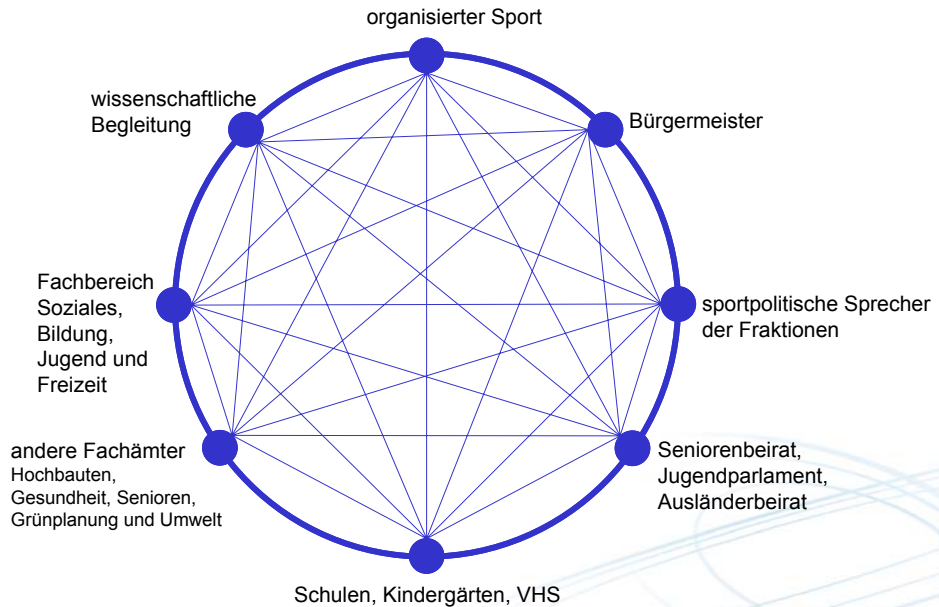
organisierter Sport

wissenschaftliche Begleitung

Bürgermeister

Fachbereich Soziales, Bildung, Jugend und Freizeit

sportpolitische Sprecher der Fraktionen

andere Fachämter
Hochbauten, Gesundheit, Senioren, Grünplanung und Umwelt

Seniorenbeirat, Jugendparlament, Ausländerbeirat

Schulen, Kindergärten, VHS